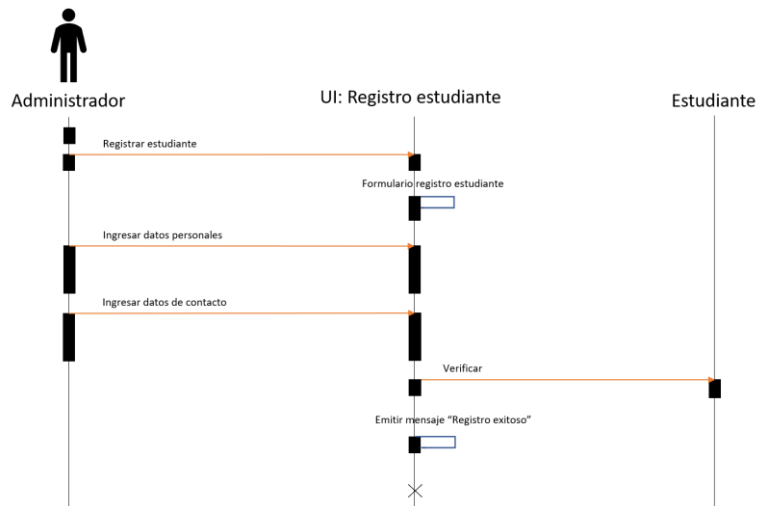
Administrador

UI: Registro estudiante

Estudiante

Registrar estudiante

Formulario registro estudiante

Ingresar datos personales

Ingresar datos de contacto

Verificar

Emitir mensaje "Registro exitoso"